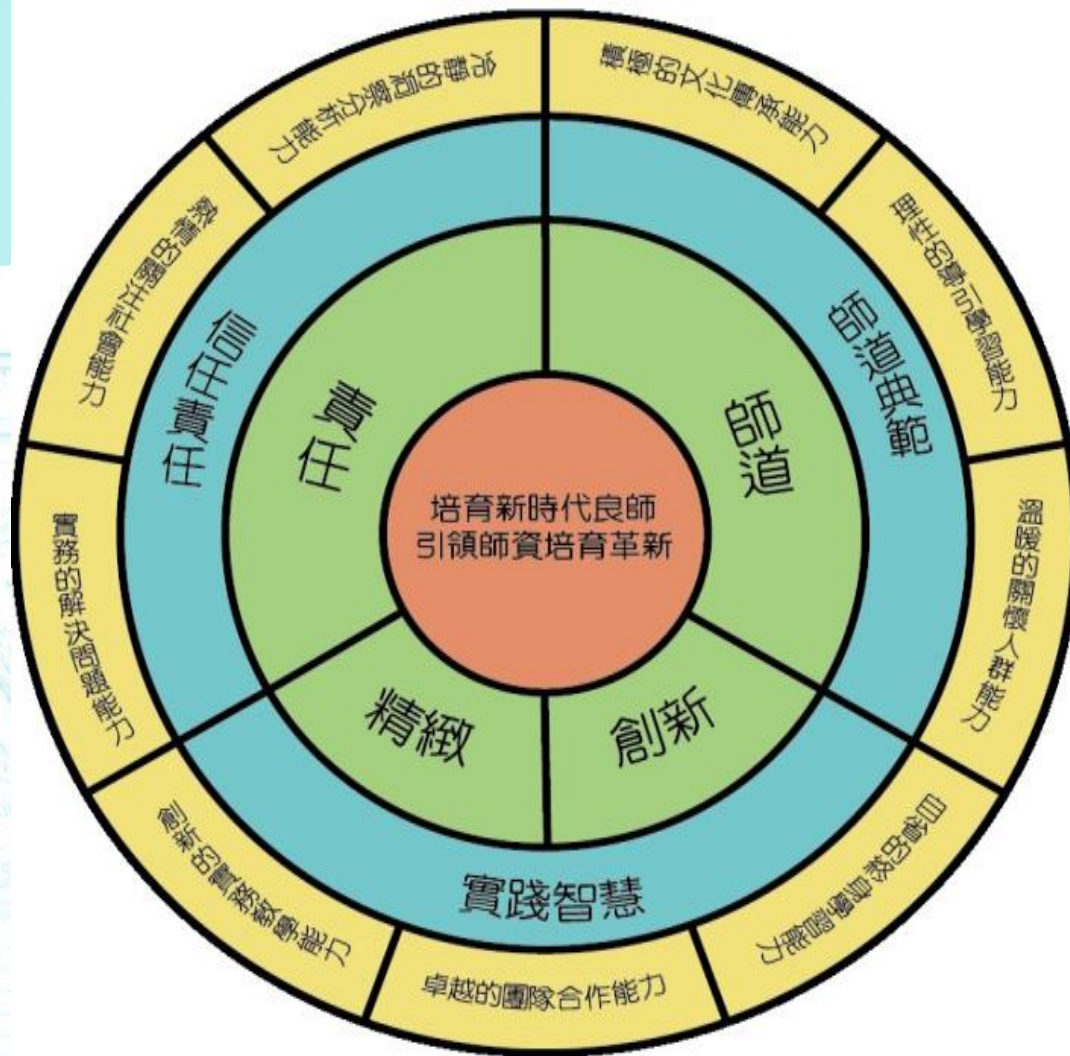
培育新時代良師
引領師資培育革新

任責

師道

精緻

創新

任責任信

師道典範

實踐智慧

完整的知識分析能力

精湛的文化傳承能力

豐富的學科專業能力

溫暖的關懷人群能力

自省的終身學習能力

卓越的團隊合作能力

創新的實踐教學能力

實務的解決問題能力

敏銳的關注社會能力